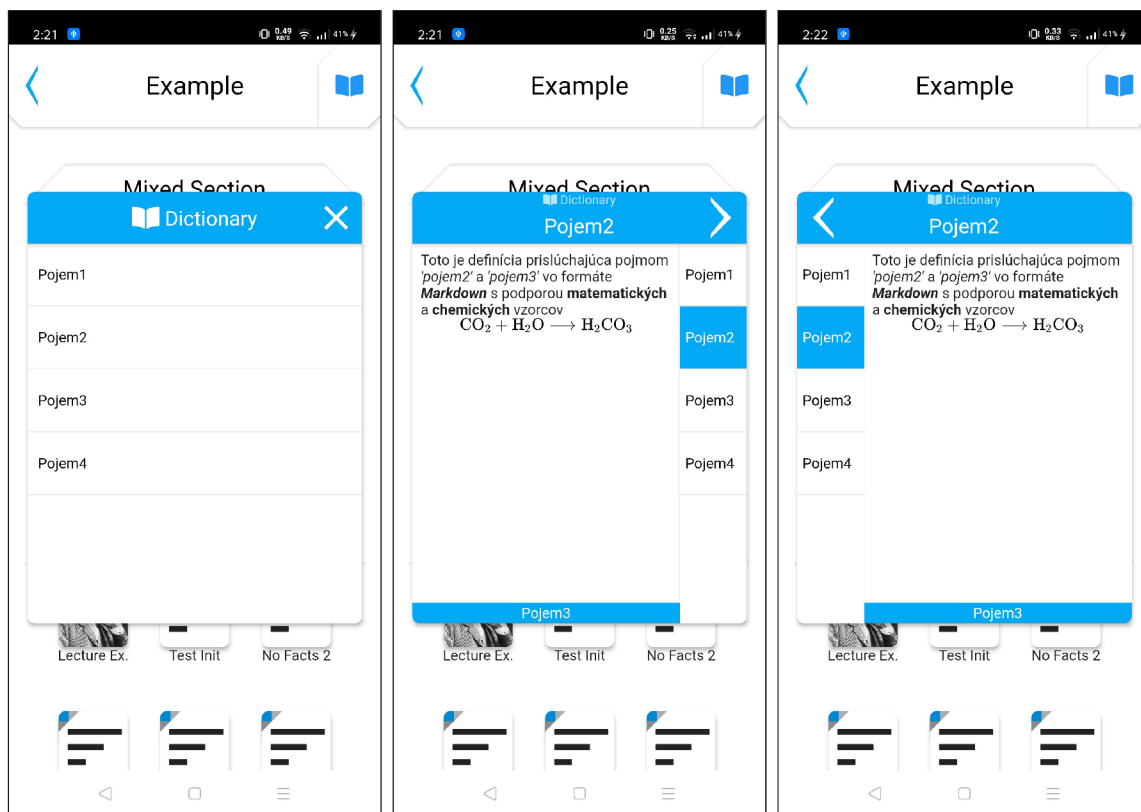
2:21 0.49 KB/S 41%

Example

Mixed Section

Dictionary

Pojem1

Pojem2

Pojem3

Pojem4

Lecture Ex. Test Init No Facts 2

2:21 0.25 KB/S 41%

Example

Mixed Section

Dictionary

Pojem2

Toto je definícia prislúchajúca pojmom *'pojem2'* a *'pojem3'* vo formáte ***Markdown*** s podporou **matematických** a **chemických** vzorcov

$CO_2 + H_2O \longrightarrow H_2CO_3$

Pojem1

Pojem2

Pojem3

Pojem4

Pojem3

Lecture Ex. Test Init No Facts 2

2:22 0.33 KB/S 41%

Example

Mixed Section

Dictionary

Pojem2

Pojem1

Pojem2

Pojem3

Pojem4

Toto je definícia prislúchajúca pojmom *'pojem2'* a *'pojem3'* vo formáte ***Markdown*** s podporou **matematických** a **chemických** vzorcov

$CO_2 + H_2O \longrightarrow H_2CO_3$

Pojem3

Lecture Ex. Test Init No Facts 2